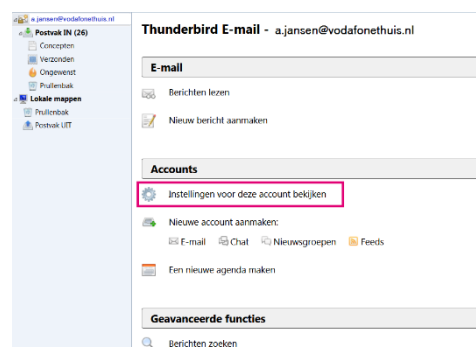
a.jansen@vodafonethuis.nl
Postvak IN (26)
Concepten
Verzonden
Ongewenst
Prullenbak
Lokale mappen
Prullenbak
Postvak UIT

Thunderbird E-mail - a.jansen@vodafonethuis.nl

E-mail

Berichten lezen

Nieuw bericht aanmaken

Accounts

Instellingen voor deze account bekijken

Nieuwe account aanmaken:

E-mail Chat Nieuwsgroepen Feeds

Een nieuwe agenda maken

Geavanceerde functies

Berichten zoeken